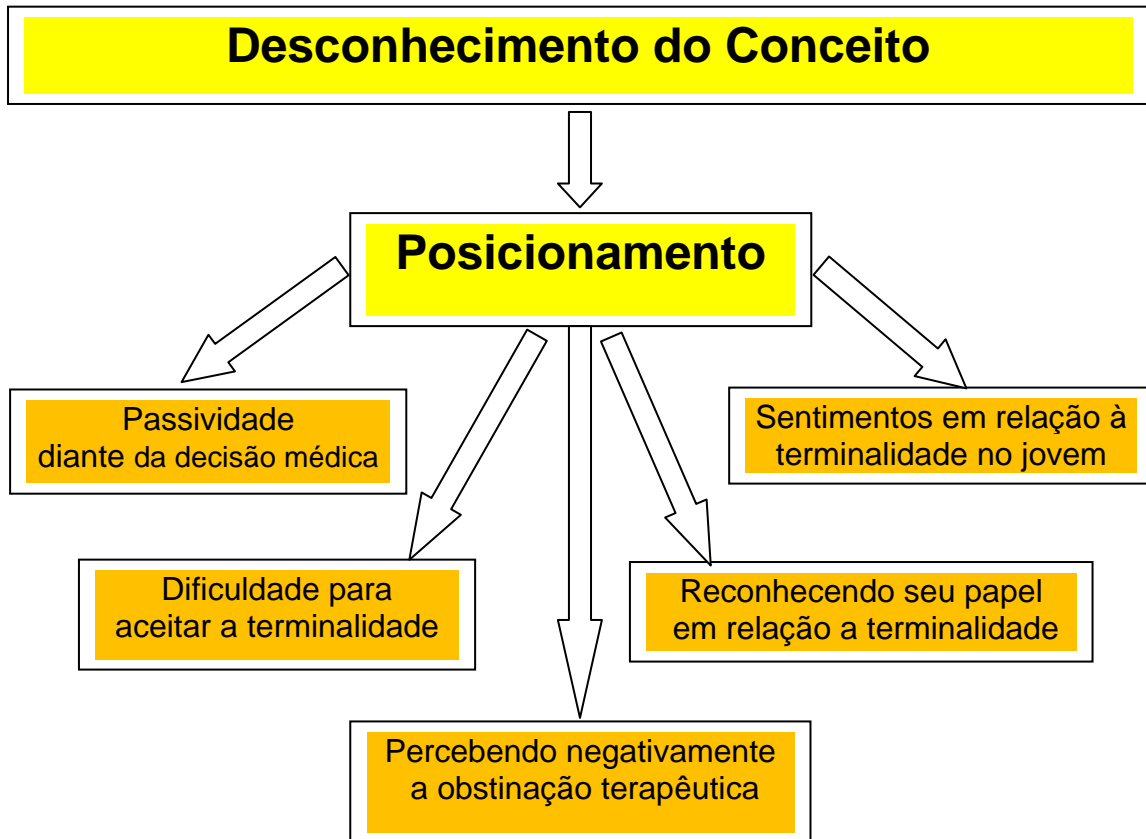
Desconhecimento do Conceito

Posicionamento

Passividade diante da decisão médica

Sentimentos em relação à terminalidade no jovem

Dificuldade para aceitar a terminalidade

Reconhecendo seu papel em relação a terminalidade

Percebendo negativamente a obstinação terapêutica